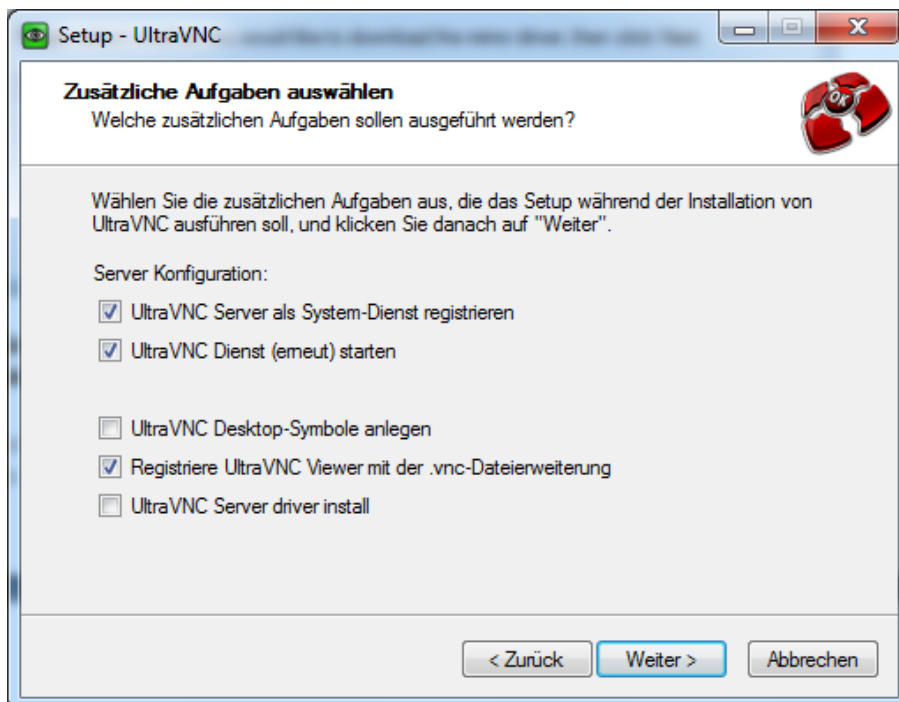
Setup - UltraVNC

Zusätzliche Aufgaben auswählen
Welche zusätzlichen Aufgaben sollen ausgeführt werden?

Wählen Sie die zusätzlichen Aufgaben aus, die das Setup während der Installation von UltraVNC ausführen soll, und klicken Sie danach auf "Weiter".

Server Konfiguration:

UltraVNC Server als System-Dienst registrieren

UltraVNC Dienst (erneut) starten

UltraVNC Desktop-Symbole anlegen

Registriere UltraVNC Viewer mit der .vnc-Dateierweiterung

UltraVNC Server driver install

< Zurück   Weiter >   Abbrechen